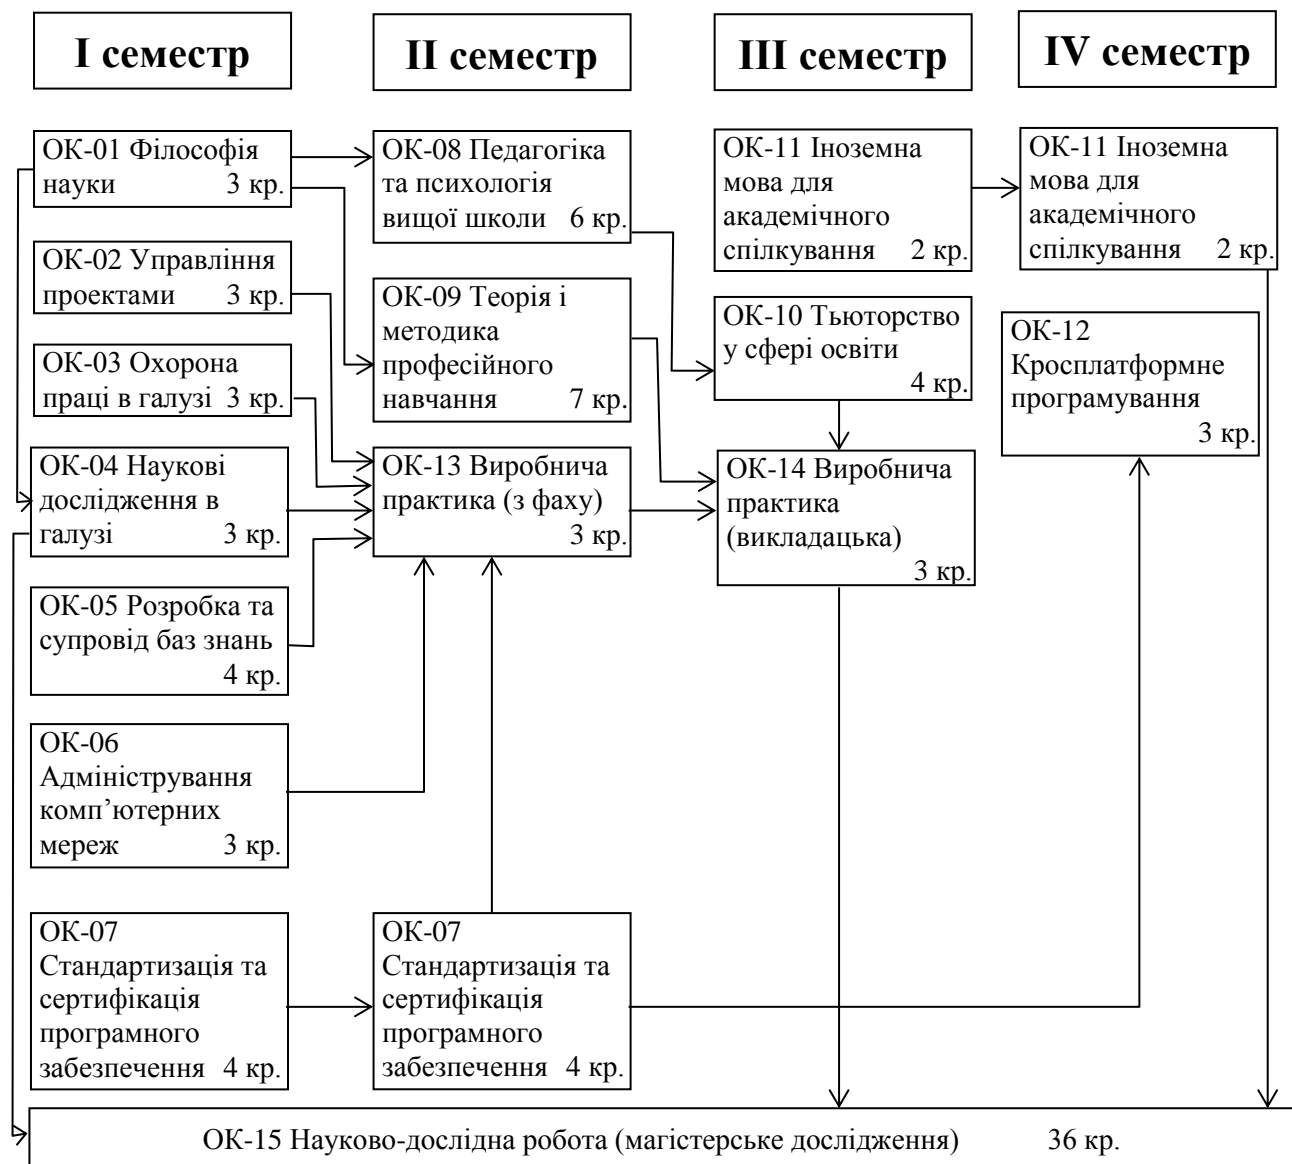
I семестр

II семестр

III семестр

IV семестр

ОК-01 Філософія науки 3 кр.

ОК-02 Управління проектами 3 кр.

ОК-03 Охорона праці в галузі 3 кр.

ОК-04 Наукові дослідження в галузі 3 кр.

ОК-05 Розробка та супровід баз знань 4 кр.

ОК-06 Адміністрування комп’ютерних мереж 3 кр.

ОК-07 Стандартизація та сертифікація програмного забезпечення 4 кр.

ОК-08 Педагогіка та психологія вищої школи 6 кр.

ОК-09 Теорія і методика професійного навчання 7 кр.

ОК-13 Виробнича практика (з фаху) 3 кр.

ОК-07 Стандартизація та сертифікація програмного забезпечення 4 кр.

ОК-11 Іноземна мова для академічного спілкування 2 кр.

ОК-10 Тьюторство у сфері освіти 4 кр.

ОК-14 Виробнича практика (викладацька) 3 кр.

ОК-11 Іноземна мова для академічного спілкування 2 кр.

ОК-12 Кросплатформне програмування 3 кр.

ОК-15 Науково-дослідна робота (магістерське дослідження) 36 кр.